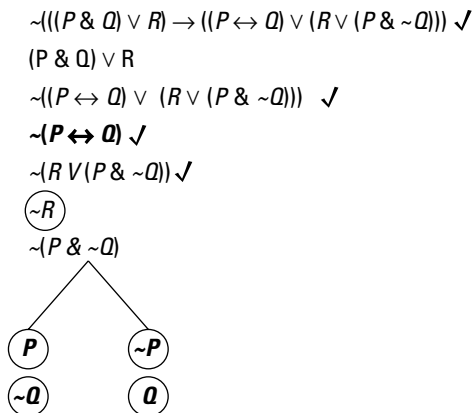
$\sim(((P \& Q) \vee R) \rightarrow ((P \leftrightarrow Q) \vee (R \vee (P \& \sim Q)))$ ✓

$(P \& Q) \vee R$

$\sim((P \leftrightarrow Q) \vee (R \vee (P \& \sim Q)))$ ✓

$\sim(P \leftrightarrow Q)$ ✓

$\sim(R \vee (P \& \sim Q))$ ✓

$\sim R$

$\sim(P \& \sim Q)$

$P$

$\sim Q$

$\sim P$

$Q$